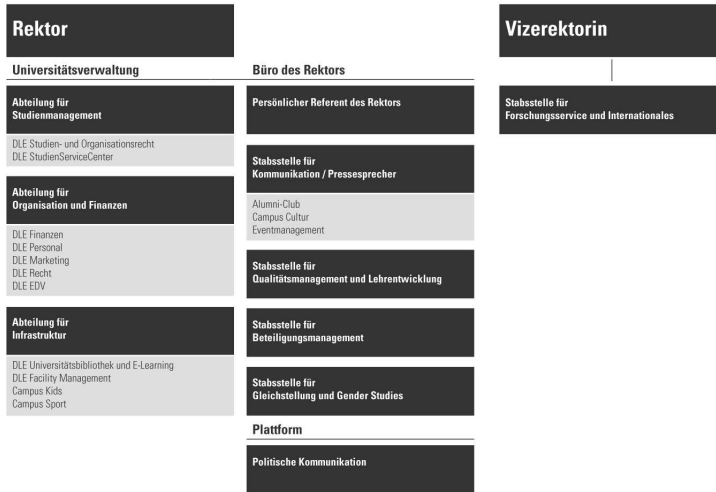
Rektor

Universitätsverwaltung

Abteilung für Studienmanagement

DLE Studien- und Organisationsrecht
DLE StudienServiceCenter

Abteilung für Organisation und Finanzen

DLE Finanzen
DLE Personal
DLE Marketing
DLE Recht
DLE EDV

Abteilung für Infrastruktur

DLE Universitätsbibliothek und E-Learning
DLE Facility Management
Campus Kids
Campus Sport

Büro des Rektors

Persönlicher Referent des Rektors

Stabsstelle für Kommunikation / Pressesprecher

Alumni-Club
Campus Cultur
Eventmanagement

Stabsstelle für Qualitätsmanagement und Lehrentwicklung

Stabsstelle für Beteiligungsmanagement

Stabsstelle für Gleichstellung und Gender Studies

Plattform

Politische Kommunikation

Vizerektorin

Stabsstelle für Forschungsservice und Internationales